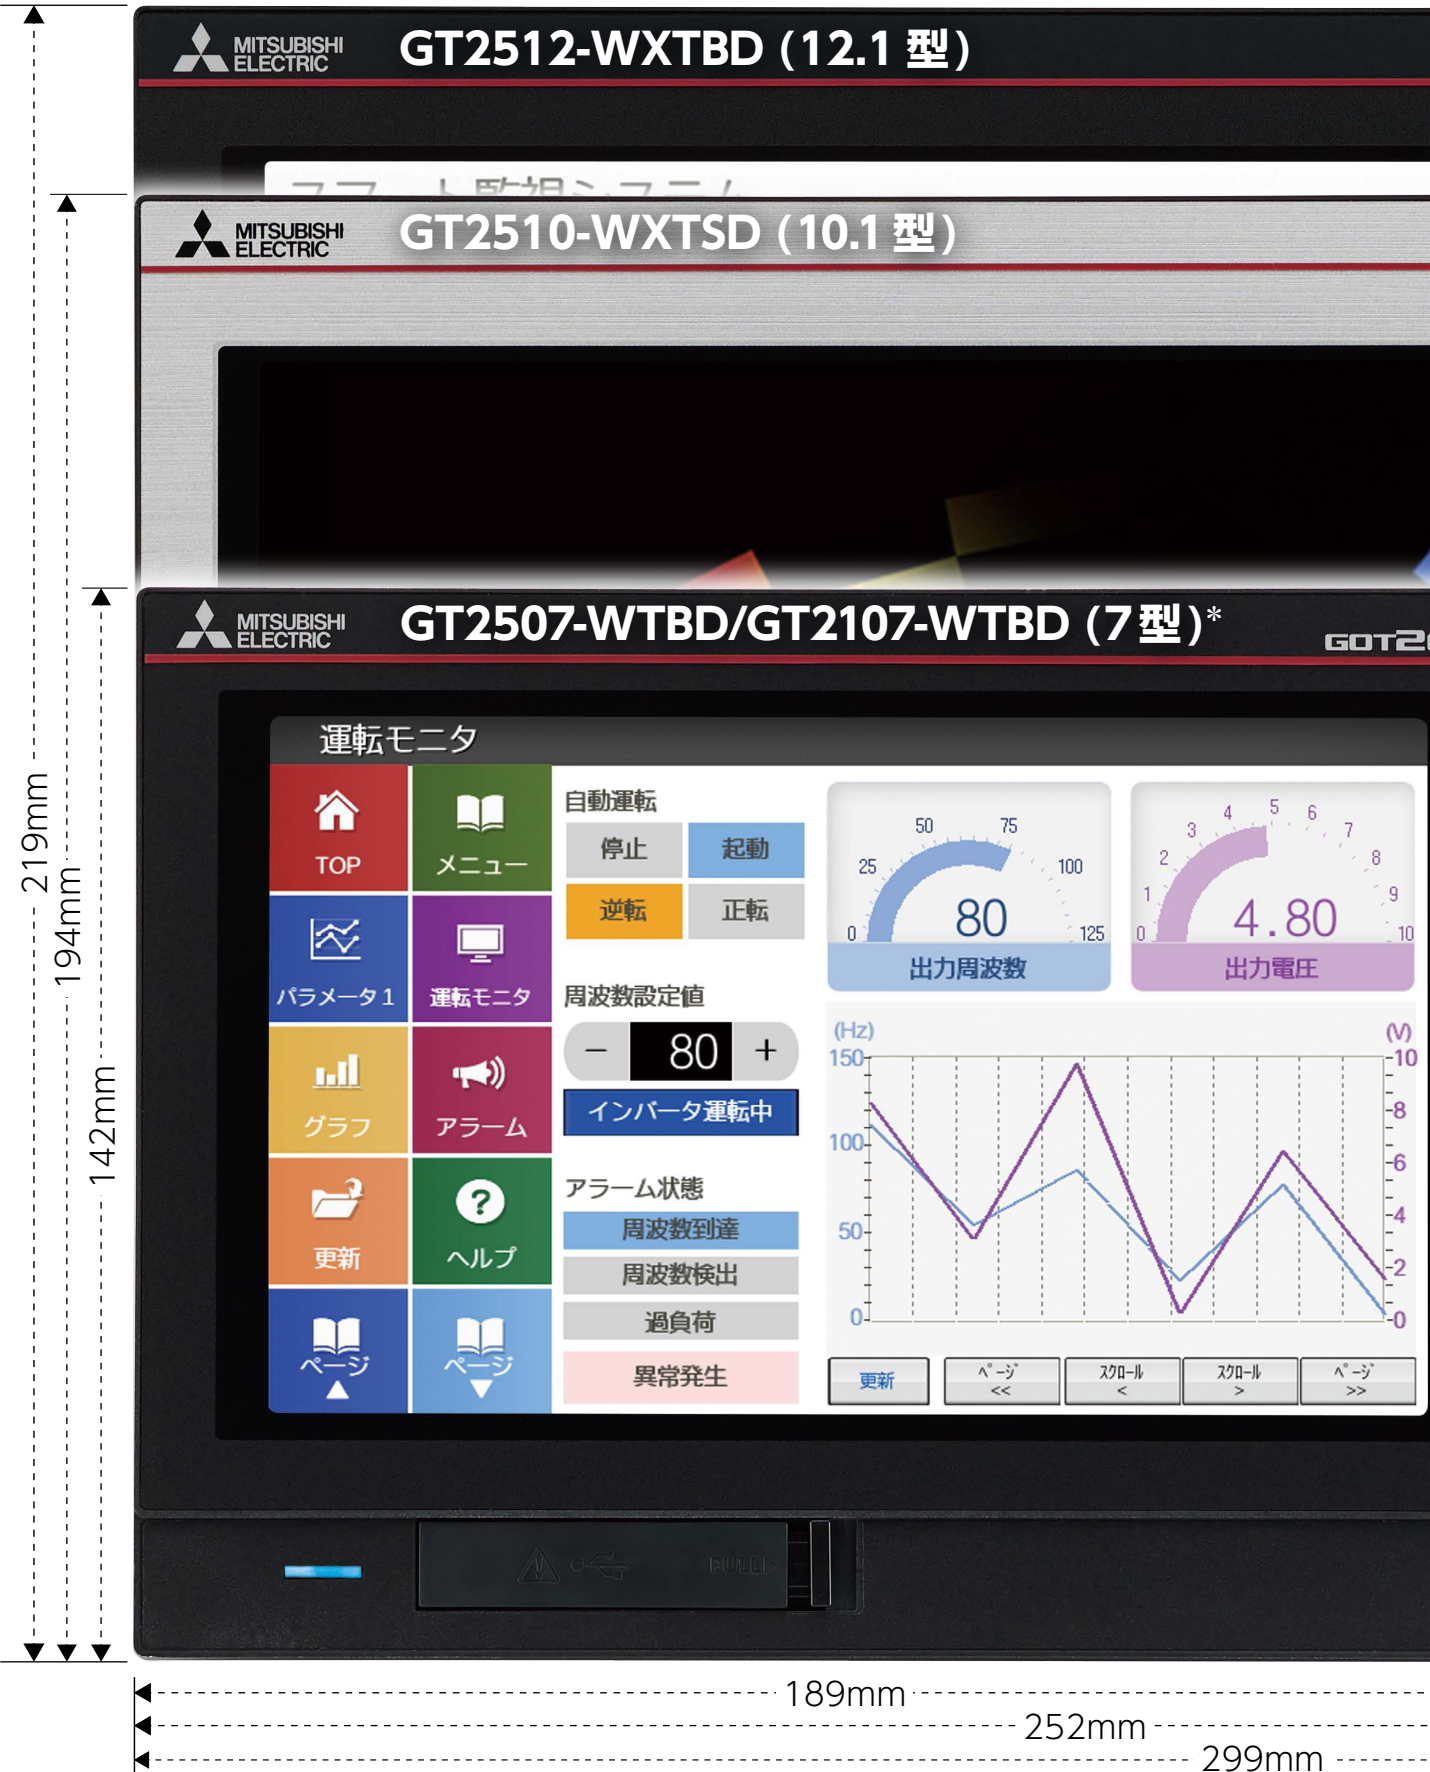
MITSUBISHI ELECTRIC GT2512-WXTBD (12.1 型)

MITSUBISHI ELECTRIC GT2510-WXTSD (10.1 型)

MITSUBISHI ELECTRIC GT2507-WTBD/GT2107-WTBD (7型)*

GOT2

219mm
194mm
142mm

運転モニタ

TOP
メニュー
パラメータ1
運転モニタ
グラフ
アラーム
更新
ヘルプ
ページ
ページ

自動運転
停止
起動
逆転
正転

周波数設定値
− 80 +
インバータ運転中

アラーム状態
周波数到達
周波数検出
過負荷
異常発生

0 25 50 75 100 125
80
出力周波数

0 1 2 3 4 5 6 7 8 9 10
4.80
出力電圧

(Hz)
150
100
50
0

(V)
10
8
6
4
2
0

更新
ページ <<
スクロール <
スクロール >
ページ >>

PULL

189mm
252mm
299mm